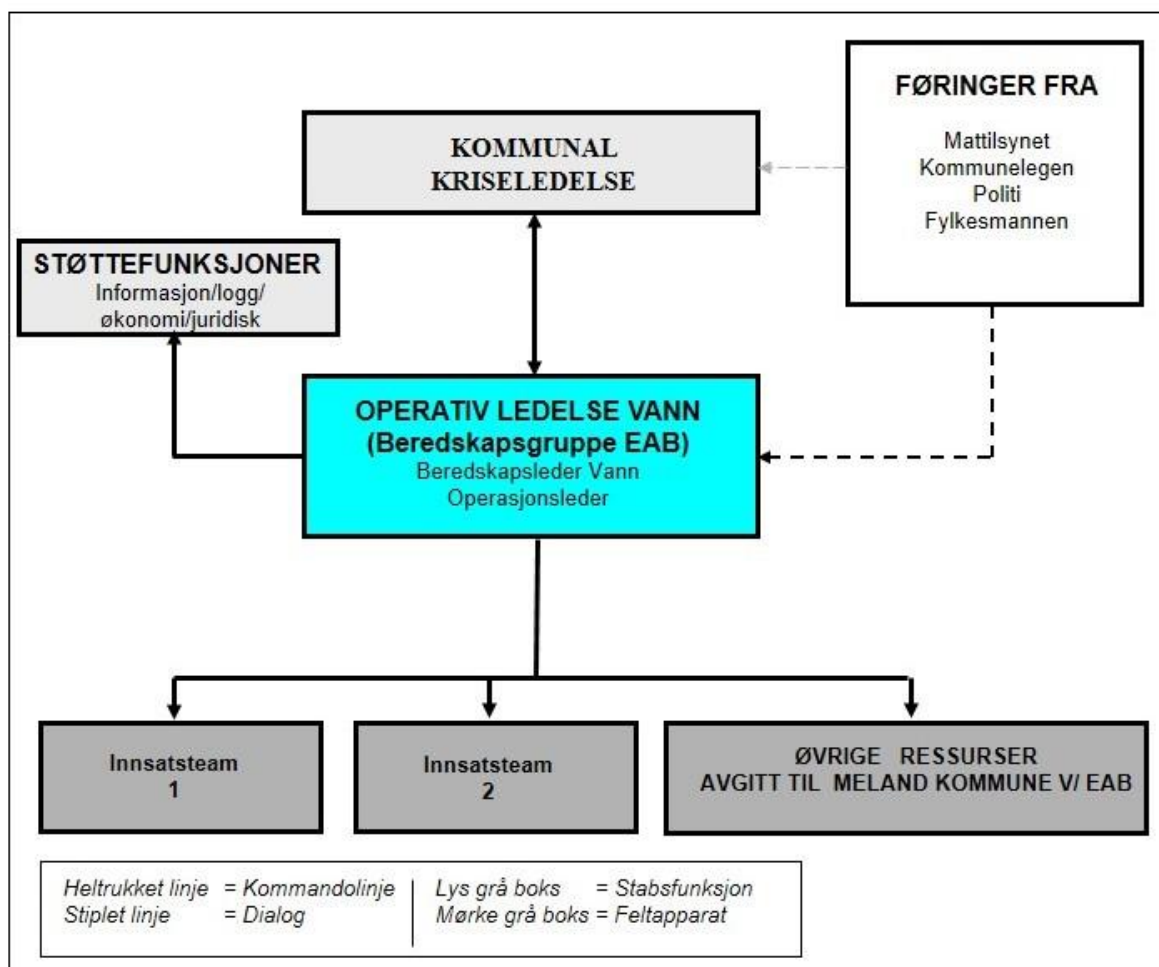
FØRINGER FRA

Mattilsynet
Kommunelegen
Politi
Fylkesmannen

KOMMUNAL
KRISELEDELSE

STØTTEFUNKSJONER
Informasjon/logg/
økonomi/juridisk

OPERATIV LEDELSE VANN
(Beredskapsgruppe EAB)
Beredskapsleder Vann
Operasjonsleder

Innsatsteam
1

Innsatsteam
2

ØVRIGE RESSURSER
AVGITT TIL MELAND KOMMUNE V/ EAB

Heltrukket linje = Kommandolinje
Stiplet linje = Dialog

Lys grå boks = Stabsfunksjon
Mørke grå boks = Feltapparat